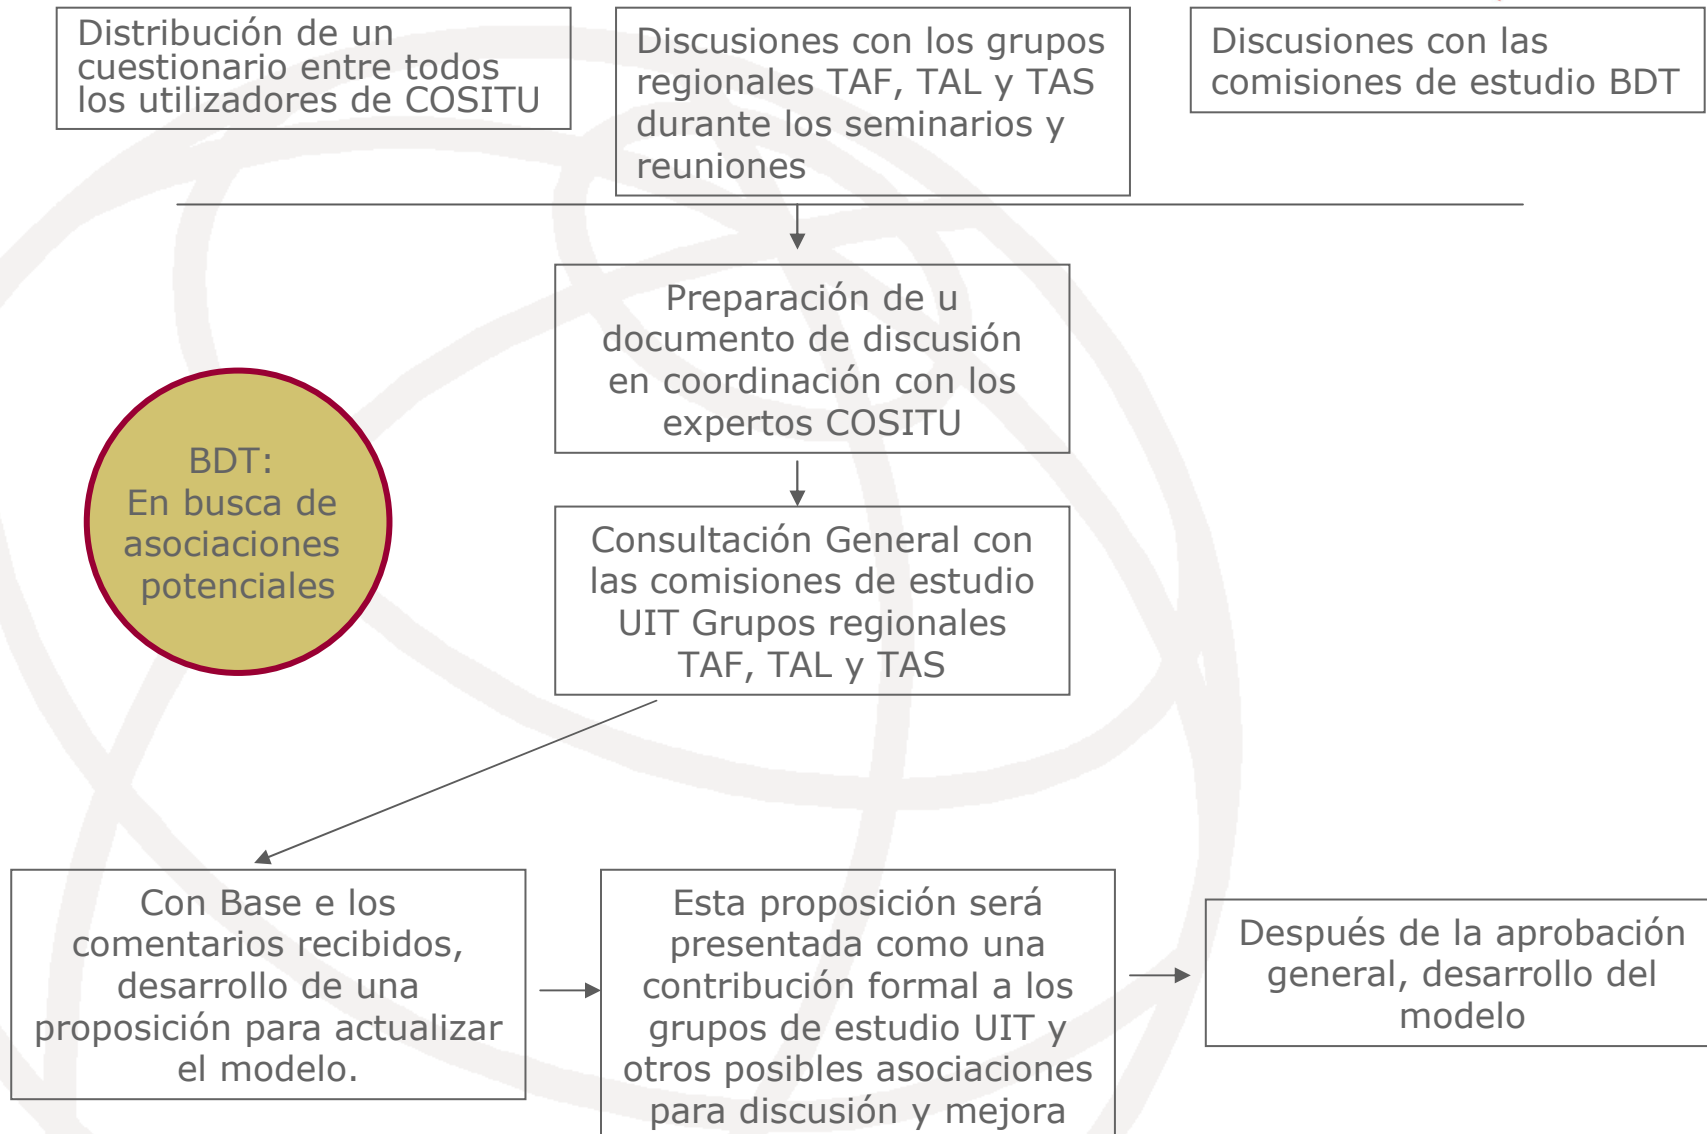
Distribución de un cuestionario entre todos los utilizadores de COSITU

Discusiones con los grupos regionales TAF, TAL y TAS durante los seminarios y reuniones

Discusiones con las comisiones de estudio BDT

Preparación de u documento de discusión en coordinación con los expertos COSITU

BDT:
En busca de asociaciones potenciales

Consultación General con las comisiones de estudio UIT Grupos regionales TAF, TAL y TAS

Con Base e los comentarios recibidos, desarrollo de una proposición para actualizar el modelo.

Esta proposición será presentada como una contribución formal a los grupos de estudio UIT y otros posibles asociaciones para discusión y mejora

Después de la aprobación general, desarrollo del modelo